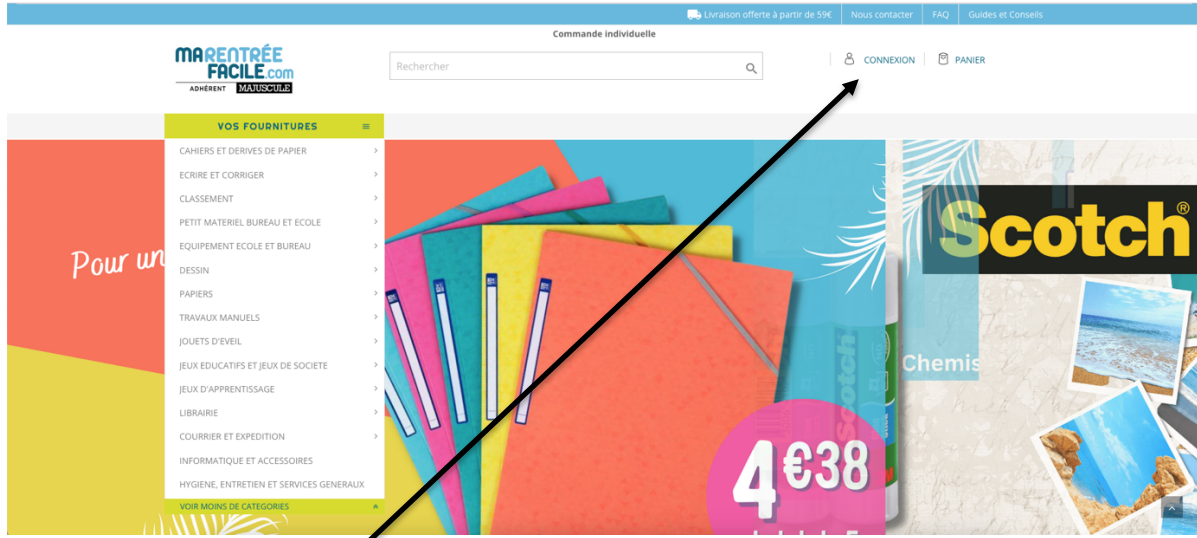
Livraison offerte à partir de 59€ | Nous contacter | FAQ | Guides et Conseils

Commande individuelle

MARENTRÉE FACILE.com
ADHÉRENT MAJUSCULE

Rechercher

CONNEXION | PANIER

VOS FOURNITURES

CAHIERS ET DERIVES DE PAPIER
ECRIRE ET CORRIGER
CLASSEMENT
PETIT MATERIEL BUREAU ET ECOLE
EQUIPEMENT ECOLE ET BUREAU
DESSIN
PAPIERS
TRAVAUX MANUELS
JOUETS D'EVEIL
JEUX EDUCATIFS ET JEUX DE SOCIETE
JEUX D'APPRENTISSAGE
LIBRAIRIE
COURRIER ET EXPEDITION
INFORMATIQUE ET ACCESSOIRES
HYGIENE, ENTRETIEN ET SERVICES GENERAUX
VOIR MOINS DE CATEGORIES

Pour un

4€38

Scotch®

Chemis

Scotch